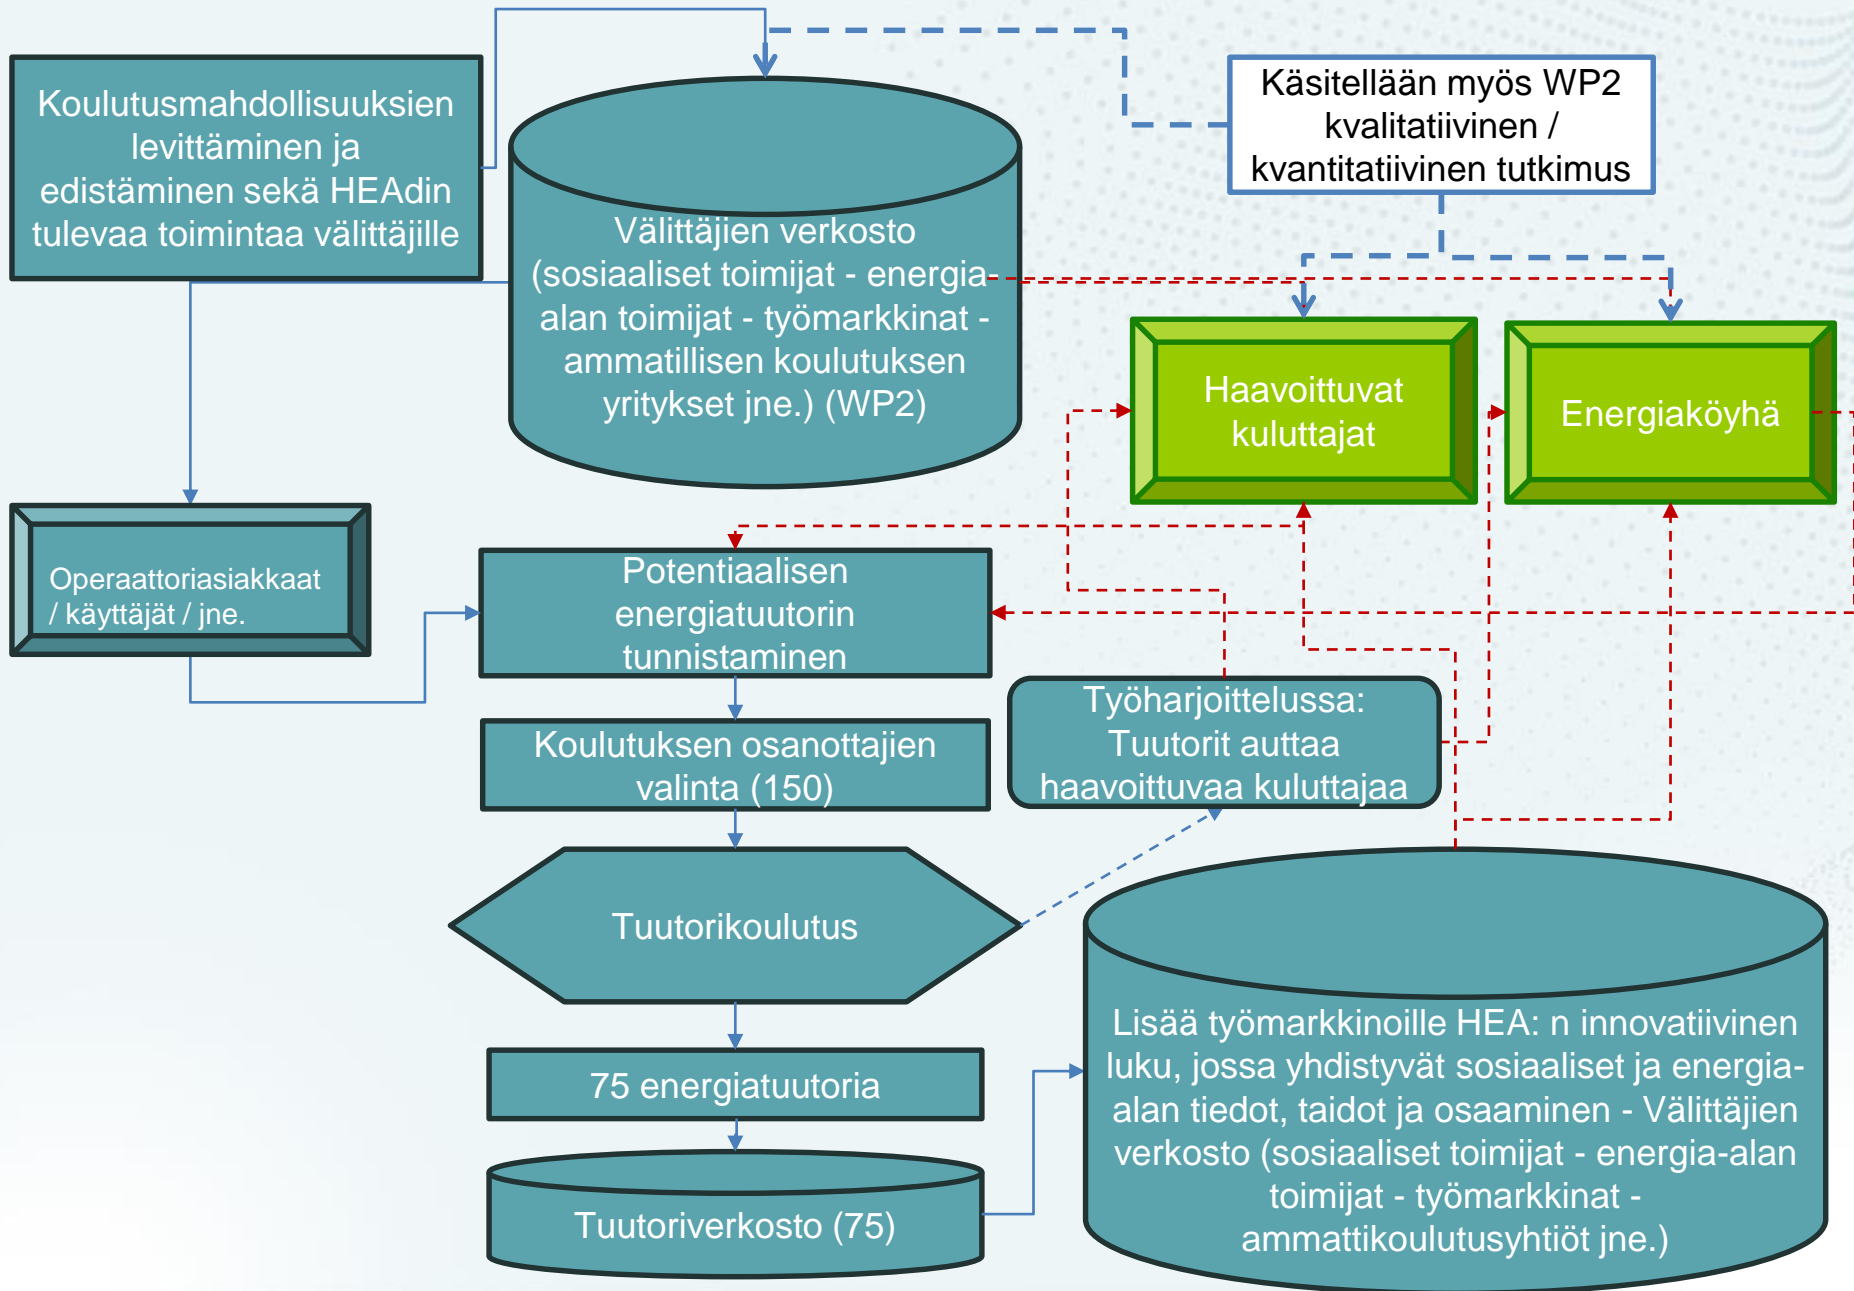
Koulutusmahdollisuuksien levittäminen ja edistäminen sekä HEAdin tulevaa toimintaa välittäjille

Välittäjien verkosto (sosiaaliset toimijat - energia-alan toimijat - työmarkkinat - ammatillisen koulutuksen yritykset jne.) (WP2)

Käsitellään myös WP2 kvalitatiivinen / kvantitatiivinen tutkimus

Haavoittuvat kuluttajat

Energiaköyhä

Operaattoriasiakkaat / käyttäjät / jne.

Potentiaalisen energiatuutorin tunnistaminen

Koulutuksen osanottajien valinta (150)

Työharjoittelussa: Tuutorit auttaa haavoittuvaa kuluttajaa

Tuutorikoulutus

75 energiatuutoria

Tuutoriverkosto (75)

Lisää työmarkkinoille HEA: n innovatiivinen luku, jossa yhdistyvät sosiaaliset ja energia-alan tiedot, taidot ja osaaminen - Välittäjien verkosto (sosiaaliset toimijat - energia-alan toimijat - työmarkkinat - ammattikoulutusyhtiöt jne.)